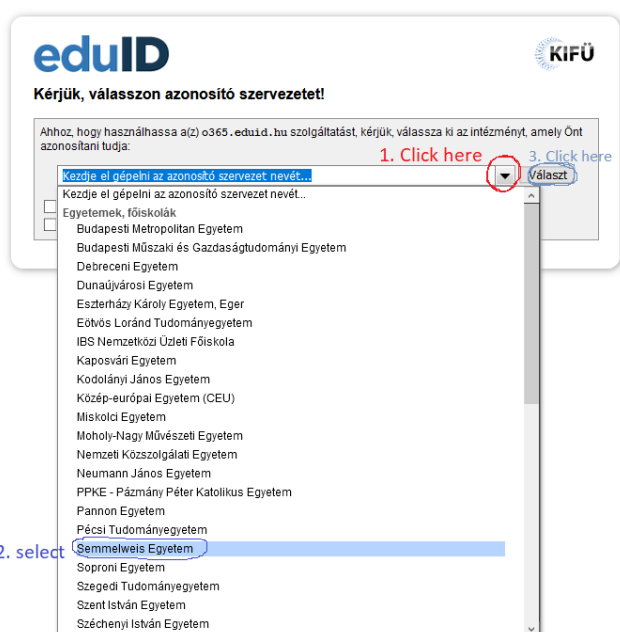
eduID

KIFÜ

Kérjük, válasszon azonosító szervezetet!

Ahhoz, hogy használhassa a(z) o365.eduid.hu szolgáltatást, kérjük, válassza ki az intézményt, amely Önt azonosítani tudja:

1. Click here

3. Click here

Kezdje el gépelni az azonosító szervezet nevét...

Választ

Kezdje el gépelni az azonosító szervezet nevét...
Egyetemek, főiskolák
Budapesti Metropolitan Egyetem
Budapesti Műszaki és Gazdaságtudományi Egyetem
Debreceni Egyetem
Dunaújvárosi Egyetem
Eszterházy Károly Egyetem, Eger
Eötvös Loránd Tudományegyetem
IBS Nemzetközi Üzleti Főiskola
Kaposvári Egyetem
Kodolányi János Egyetem
Közép-európai Egyetem (CEU)
Miskolci Egyetem
Moholy-Nagy Művészeti Egyetem
Nemzeti Közszolgálati Egyetem
Neumann János Egyetem
PPKE - Pázmány Péter Katolikus Egyetem
Pannon Egyetem
Pécsi Tudományegyetem
Semmelweis Egyetem
Soproni Egyetem
Szegedi Tudományegyetem
Szent István Egyetem
Széchenyi István Egyetem

2. select